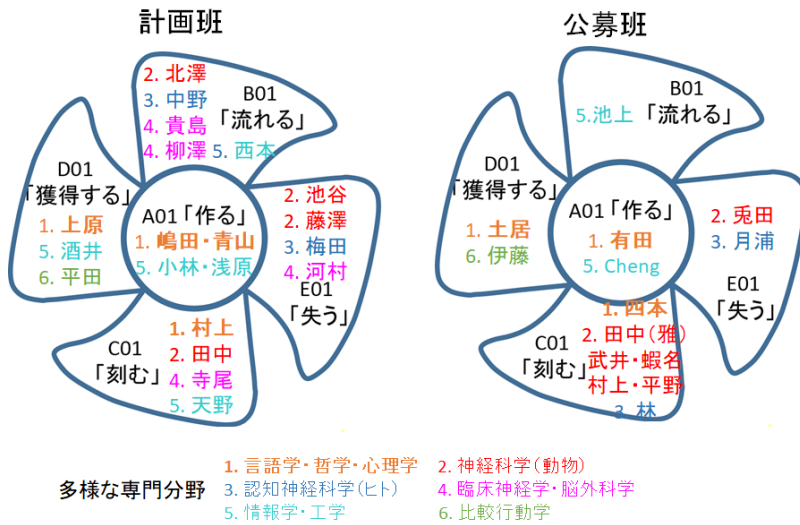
計画班

2. 北澤
3. 中野
4. 貴島
4. 柳澤 5. 西本
B01
「流れる」

D01
「獲得する」
1. 上原
5. 酒井
6. 平田

A01「作る」
1. 嶋田・青山
5. 小林・浅原

2. 池谷
2. 藤澤
3. 梅田
4. 河村
E01
「失う」

1. 村上
2. 田中
4. 寺尾
5. 天野
C01
「刻む」

公募班

B01
5.池上 「流れる」

D01
「獲得する」
1. 土居
6. 伊藤

A01「作る」
1. 有田
5. Cheng

2. 兎田
3. 月浦
E01
「失う」

1. 四本
2. 田中（雅）
武井・蝦名
村上・平野
3. 林
C01
「刻む」

多様な専門分野
1. 言語学・哲学・心理学
2. 神経科学（動物）
3. 認知神経科学（ヒト）
4. 臨床神経学・脳外科学
5. 情報学・工学
6. 比較行動学